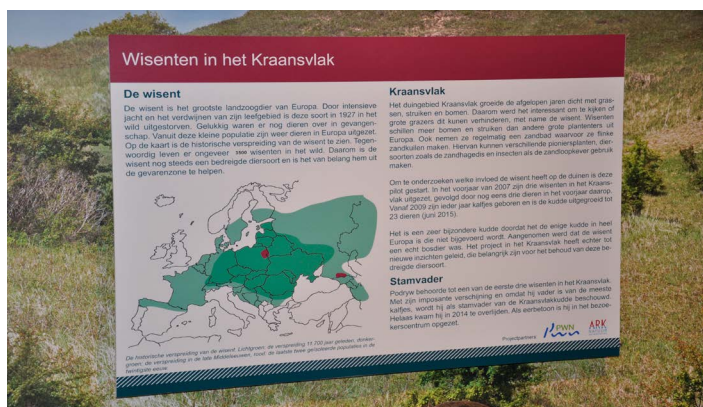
Wisenten in het Kraansvlak

De wisent

De wisent is het grootste landzoogdier van Europa. Door intensieve jacht en het verdwijnen van zijn leefgebied is deze soort in 1927 in het wild uitgestorven. Gelukkig waren er nog dieren over in gevangenschap. Vanuit deze kleine populatie zijn weer dieren in Europa uitgezet. Op de kaart is de historische verspreiding van de wisent te zien. Tegenwoordig leven er ongeveer 3500 wisenten in het wild. Daarom is de wisent nog steeds een bedreigde diersoort en is het van belang hem uit de gevarenzone te helpen.

De historische verspreiding van de wisent. Lichtgroen: de verspreiding 11.700 jaar geleden, donkergroen: de verspreiding in de late Middeleeuwen, rood: de laatste twee geïsoleerde populaties in de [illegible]

Kraansvlak

Het duingebied Kraansvlak groeide de afgelopen jaren dicht met grassen, struiken en bomen. Daarom werd het interessant om te kijken of grote grazers dit kunnen verhinderen, met name de wisent. Wisenten schillen meer bomen en struiken dan andere grote planteneters uit Europa. Ook nemen ze regelmatig een zandbad waarvoor ze flinke zandkuilen maken. Hiervan kunnen verschillende pionierplanten, diersoorten zoals de zandhagedis en insecten als de zandloopkever gebruik maken.

Om te onderzoeken welke invloed de wisent heeft op de duinen is deze pilot gestart. In het voorjaar van 2007 zijn drie wisenten in het Kraansvlak uitgezet, gevolgd door nog eens drie dieren in het voorjaar daarop. Vanaf 2009 zijn ieder jaar kalfjes geboren en is de kudde uitgegroeid tot 23 dieren (juni 2015).

Het is een zeer bijzondere kudde doordat het de enige kudde in heel Europa is die niet bijgevoerd wordt. Aangenomen werd dat de wisent een echt bosdier was. Het project in het Kraansvlak heeft echter tot nieuwe inzichten geleid, die belangrijk zijn voor het behoud van deze bedreigde diersoort.

Stamvader

Podrywr behoorde tot een van de eerste drie wisenten in het Kraansvlak. Met zijn imposante verschijning en omdat hij vader is van de meeste kalfjes, wordt hij als stamvader van de Kraansvlakkudde beschouwd. Helaas kwam hij in 2014 te overlijden. Als eerbetoon is hij in het bezoekerscentrum opgezet.

Projectpartners PWN ARK